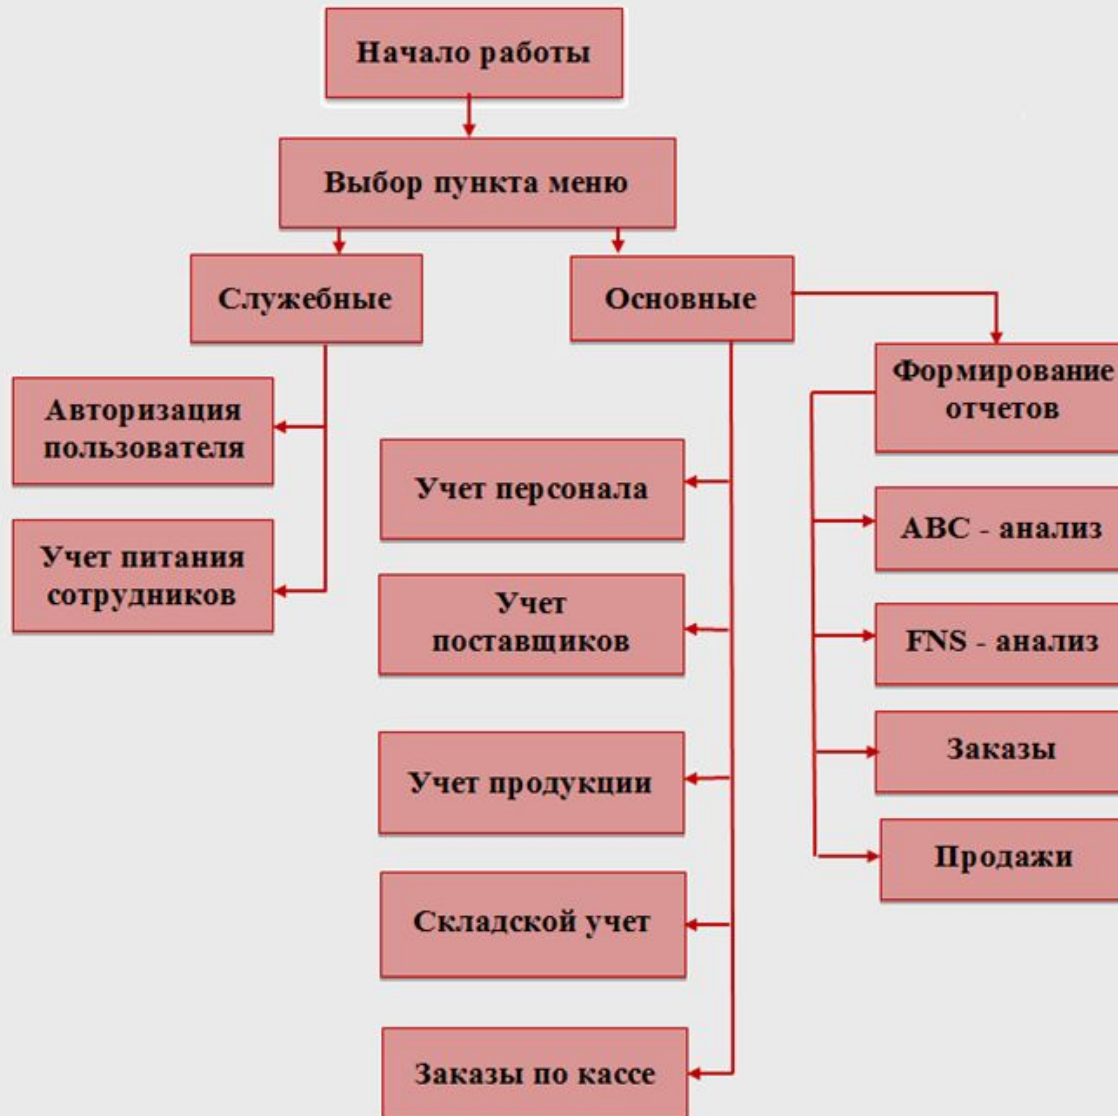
Начало работы

Выбор пункта меню

Служебные

Основные

Авторизация пользователя

Учет питания сотрудников

Учет персонала

Учет поставщиков

Учет продукции

Складской учет

Заказы по кассе

Формирование отчетов

ABC - анализ

FNS - анализ

Заказы

Продажи